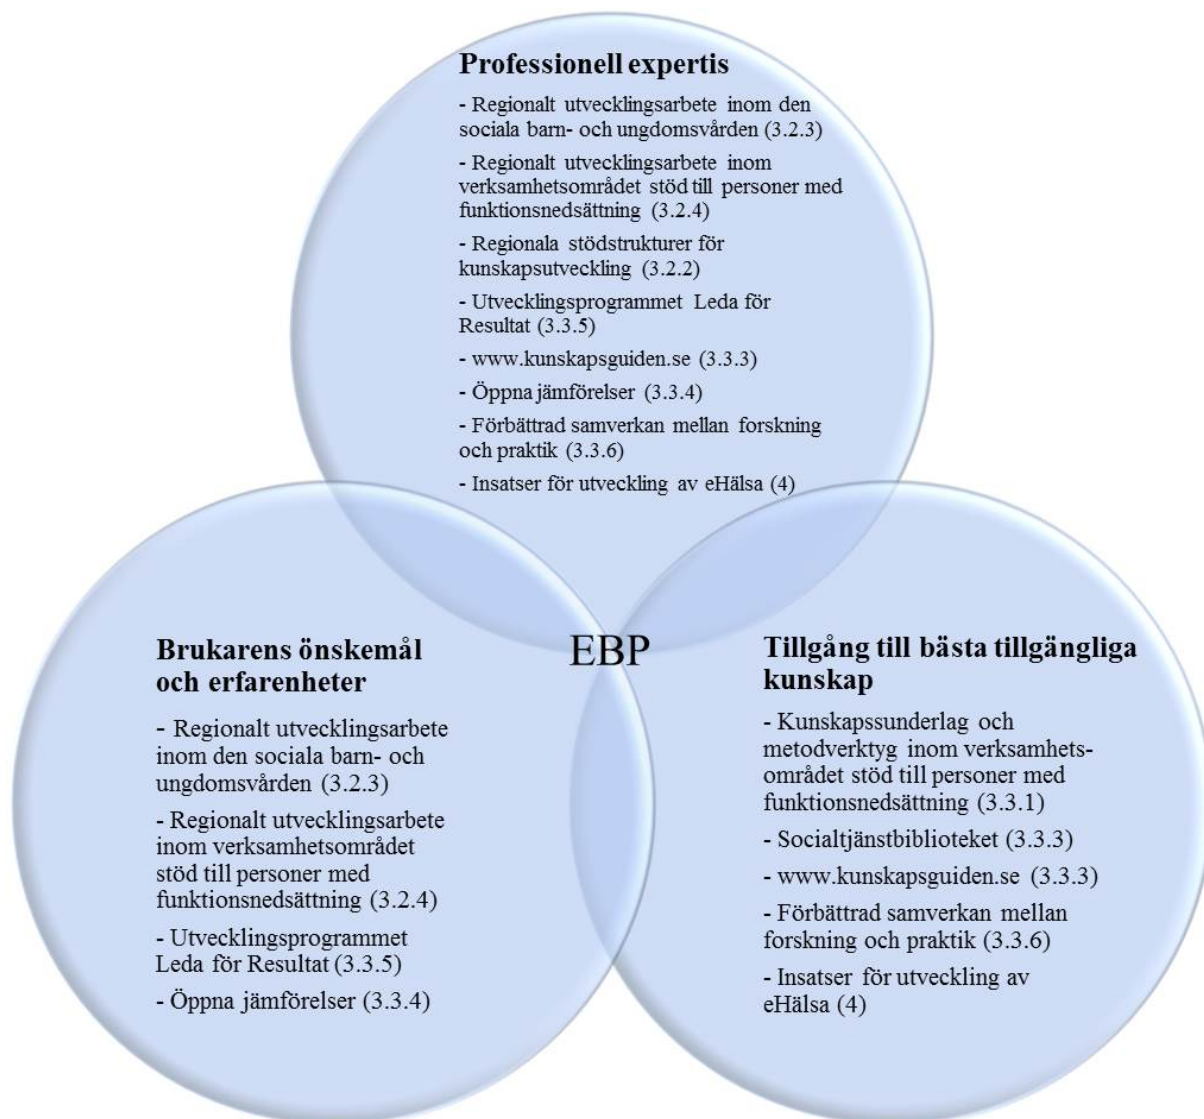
Professionell expertis

- Regionalt utvecklingsarbete inom den sociala barn- och ungdomsvården (3.2.3)

- Regionalt utvecklingsarbete inom verksamhetsområdet stöd till personer med funktionsnedsättning (3.2.4)

- Regionala stödstrukturer för kunskapsutveckling (3.2.2)

- Utvecklingsprogrammet Leda för Resultat (3.3.5)

- www.kunskapsguiden.se (3.3.3)

- Öppna jämförelser (3.3.4)

- Förbättrad samverkan mellan forskning och praktik (3.3.6)

- Insatser för utveckling av eHälsa (4)

EBP

Brukarens önskemål och erfarenheter

- Regionalt utvecklingsarbete inom den sociala barn- och ungdomsvården (3.2.3)

- Regionalt utvecklingsarbete inom verksamhetsområdet stöd till personer med funktionsnedsättning (3.2.4)

- Utvecklingsprogrammet Leda för Resultat (3.3.5)

- Öppna jämförelser (3.3.4)

Tillgång till bästa tillgängliga kunskap

- Kunskapssunderlag och metodverktyg inom verksamhetsområdet stöd till personer med funktionsnedsättning (3.3.1)

- Socialtjänstbiblioteket (3.3.3)

- www.kunskapsguiden.se (3.3.3)

- Förbättrad samverkan mellan forskning och praktik (3.3.6)

- Insatser för utveckling av eHälsa (4)